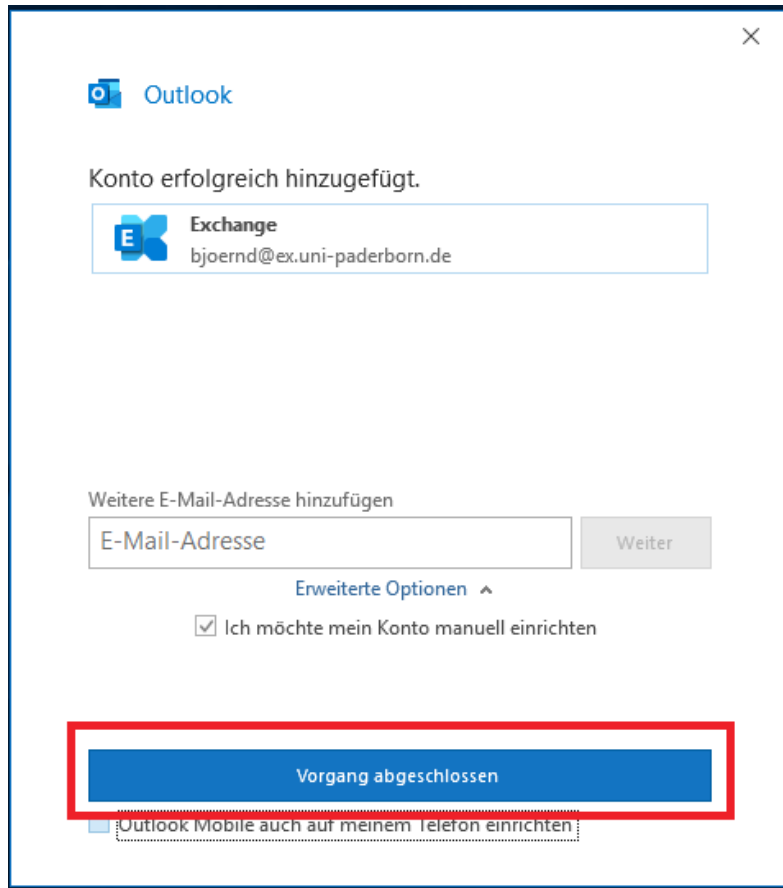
Outlook

Konto erfolgreich hinzugefügt.

Exchange
bjoernd@ex.uni-paderborn.de

Weitere E-Mail-Adresse hinzufügen

E-Mail-Adresse

Weiter

Erweiterte Optionen

Ich möchte mein Konto manuell einrichten

Vorgang abgeschlossen

Outlook Mobile auch auf meinem Telefon einrichten